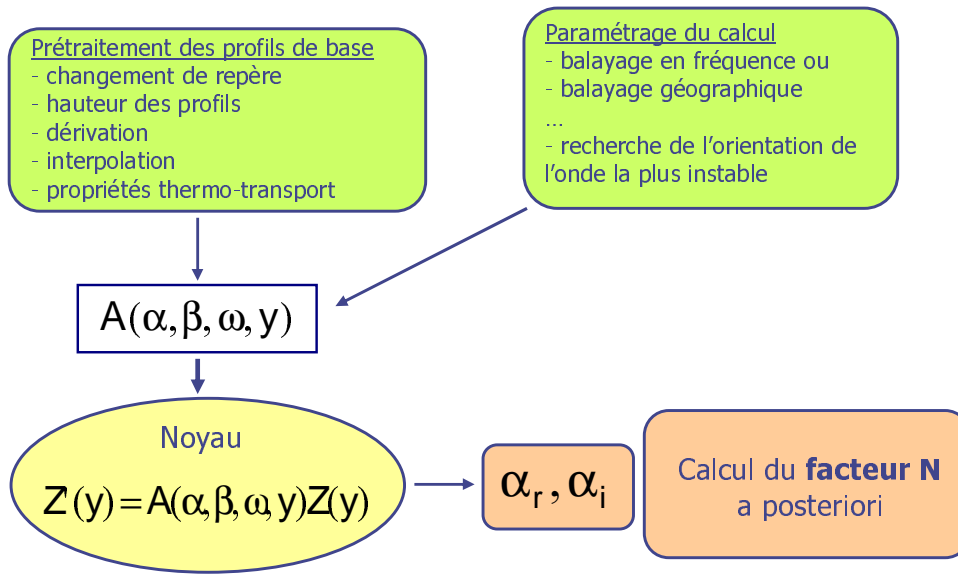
Prétraitement des profils de base
- changement de repère
- hauteur des profils
- dérivation
- interpolation
- propriétés thermo-transport

Paramétrage du calcul
- balayage en fréquence ou
- balayage géographique
...
- recherche de l'orientation de l'onde la plus instable

$A(\alpha, \beta, \omega, y)$

Noyau
$Z'(y) = A(\alpha, \beta, \omega, y) Z(y)$

$\alpha_r, \alpha_i$

Calcul du **facteur N** a posteriori